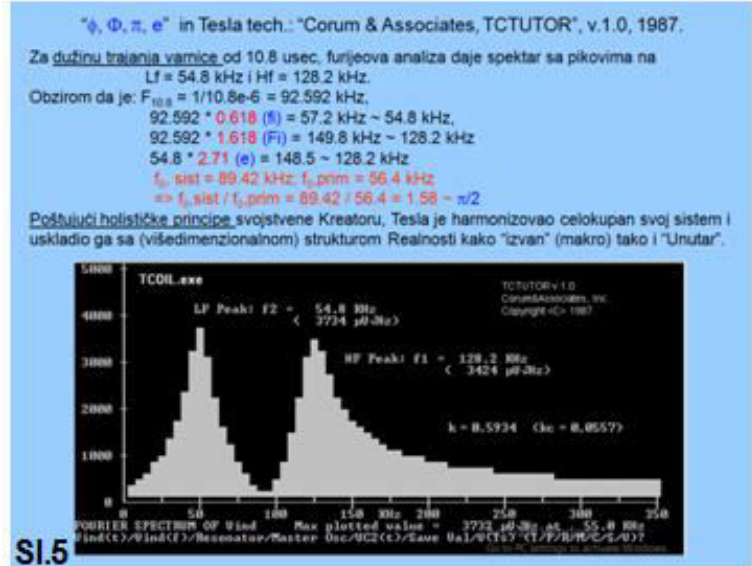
"$\phi$, $\Phi$, $\pi$, e" in Tesla tech.: "Corum & Associates, TCTUTOR", v.1.0, 1987.

Za dužinu trajanja varnice od 10.8 usec, furijeova analiza daje spektar sa pikovima na Lf = 54.8 kHz i Hf = 128.2 kHz.

Obzirom da je: $F_{10.8}$ = 1/10.8e-6 = 92.592 kHz,
92.592 * 0.618 (fi) = 57.2 kHz ~ 54.8 kHz,
92.592 * 1.618 (Fi) = 149.8 kHz ~ 128.2 kHz
54.8 * 2.71 (e) = 148.5 ~ 128.2 kHz
$f_0$ sist = 89.42 kHz; $f_0$ prim = 56.4 kHz
=> $f_0$ sist / $f_0$ prim = 89.42 / 56.4 = 1.58 ~ $\pi/2$

Poštujući holističke principe svojstvene Kreatoru, Tesla je harmonizovao celokupan svoj sistem i uskladio ga sa (višedimenzionalnom) strukturom Realnosti kako "izvan" (makro) tako i "Unutar".

TCOIL.exe
TCTUTOR v 1.0
Corum&Associates, Inc.
Copyright <C> 1987
LF Peak: f2 = 54.8 KHz
( 3734 μU-Hz)
HF Peak: f1 = 128.2 KHz
( 3424 μU-Hz)
k = 0.5934 (kc = 0.0557)
5000
4000
3000
2000
1000
0
50
100
150 KHz
200
250
300
350
FOURIER SPECTRUM OF Vind Max plotted value = 3733 μU-Hz at 55.0 KHz
Vind(t)/Vind(f)/Resonator/Master Osc/UC2(t)/Save Val/U(Tc)? (T/F/R/M/C/S/U)?
Go to PC settings to activate Windows.

Sl.5